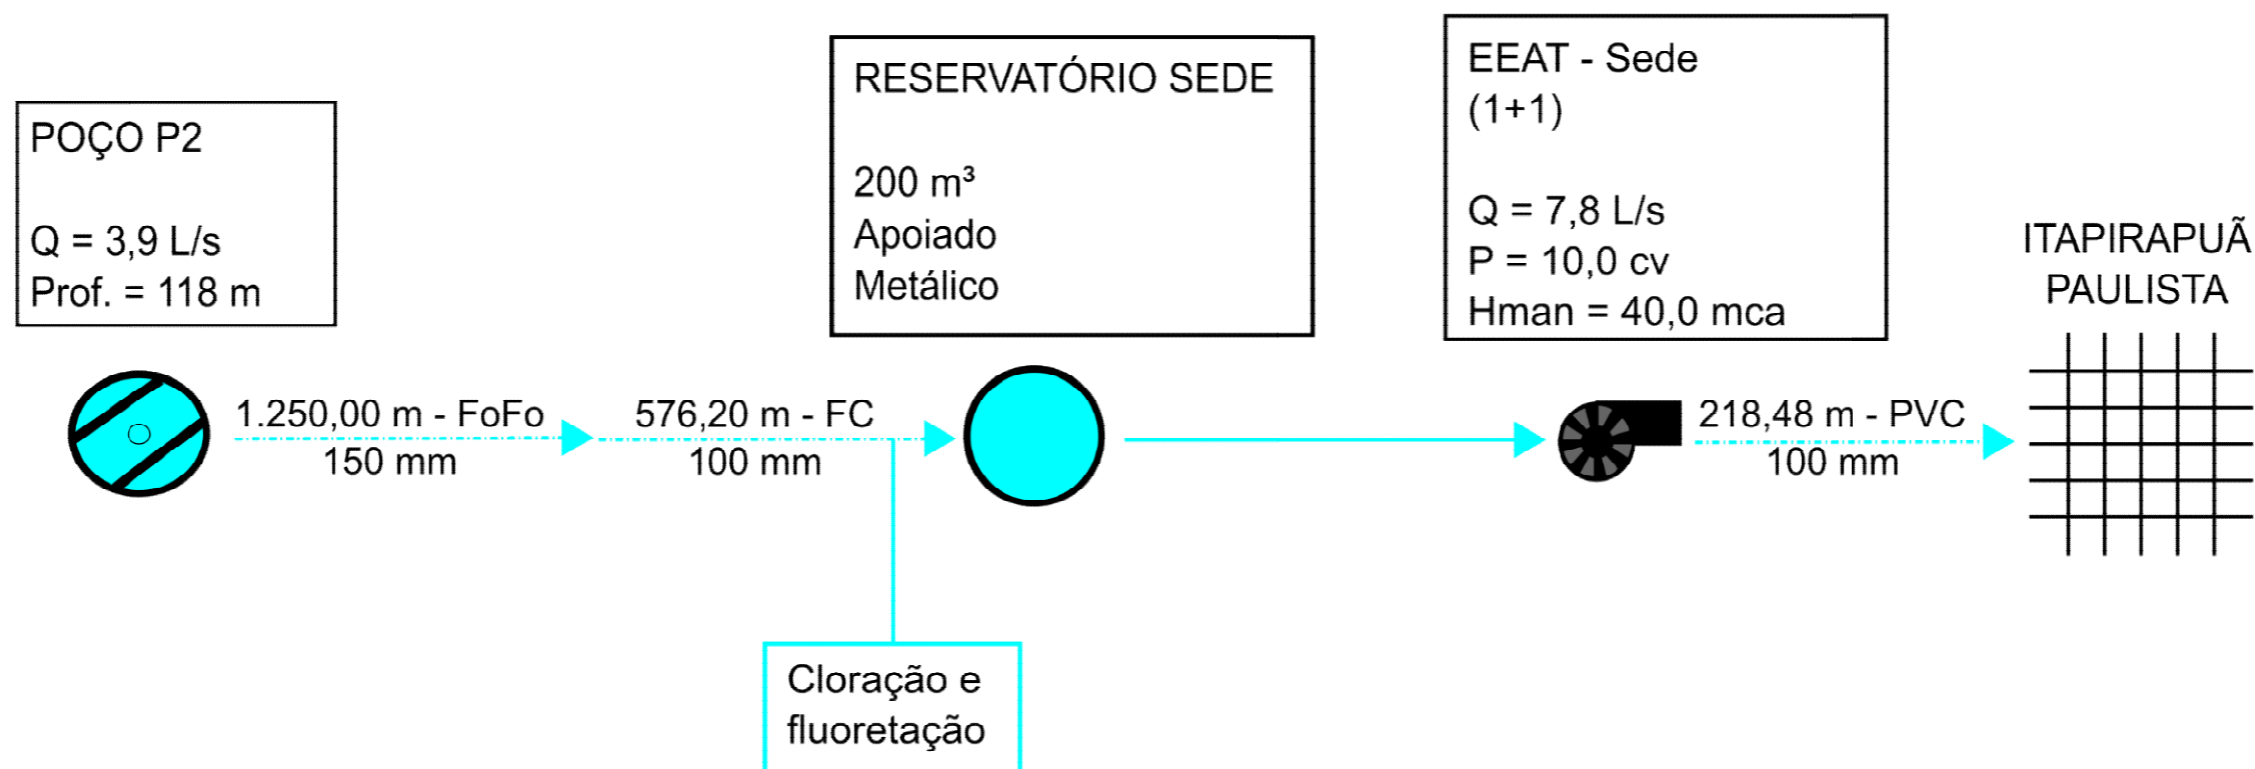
POÇO P2

Q = 3,9 L/s
Prof. = 118 m

1.250,00 m - FoFo
150 mm

576,20 m - FC
100 mm

RESERVATÓRIO SEDE

200 m³
Apoiado
Metálico

EEAT - Sede
(1+1)

Q = 7,8 L/s
P = 10,0 cv
Hman = 40,0 mca

218,48 m - PVC
100 mm

ITAPIRAPUÃ
PAULISTA

Cloração e
fluoretação